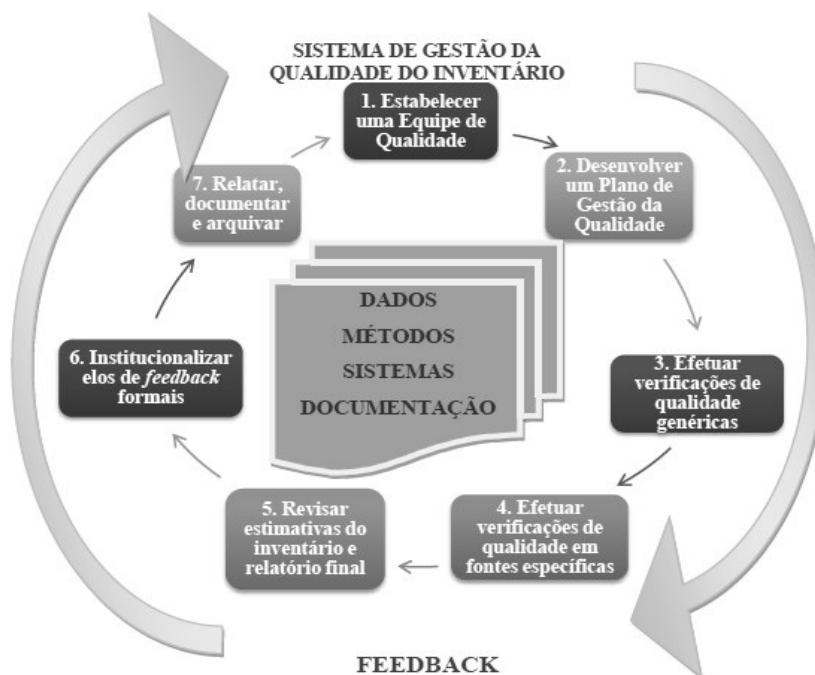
SISTEMA DE GESTÃO DA QUALIDADE DO INVENTÁRIO

1. Estabelecer uma Equipe de Qualidade

2. Desenvolver um Plano de Gestão da Qualidade

3. Efetuar verificações de qualidade genéricas

4. Efetuar verificações de qualidade em fontes específicas

5. Revisar estimativas do inventário e relatório final

6. Institucionalizar elos de *feedback* formais

7. Relatar, documentar e arquivar

DADOS
MÉTODOS
SISTEMAS
DOCUMENTAÇÃO

FEEDBACK